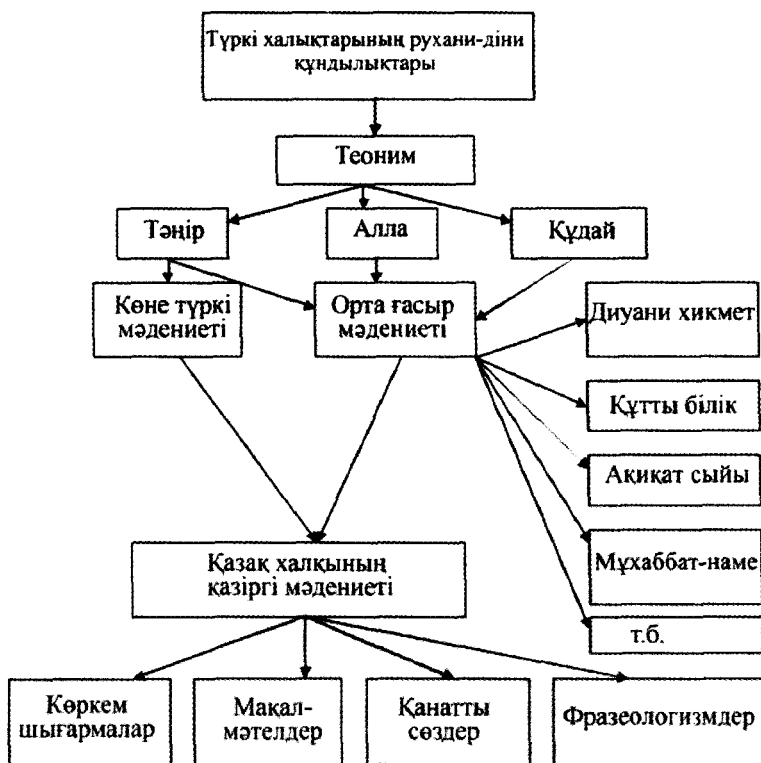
Түркі халықтарының рухани-діни құндылықтары

Теоним

Тәңір

Алла

Құдай

Көне түркі мәдениеті

Орта ғасыр мәдениеті

Диуани хикмет

Құтты білік

Ақиқат сыйы

Мұхаббат-наме

т.б.

Қазақ халқының қазіргі мәдениеті

Көркем шығармалар

Мақал-мәтелдер

Қанатты сөздер

Фразеологизмдер